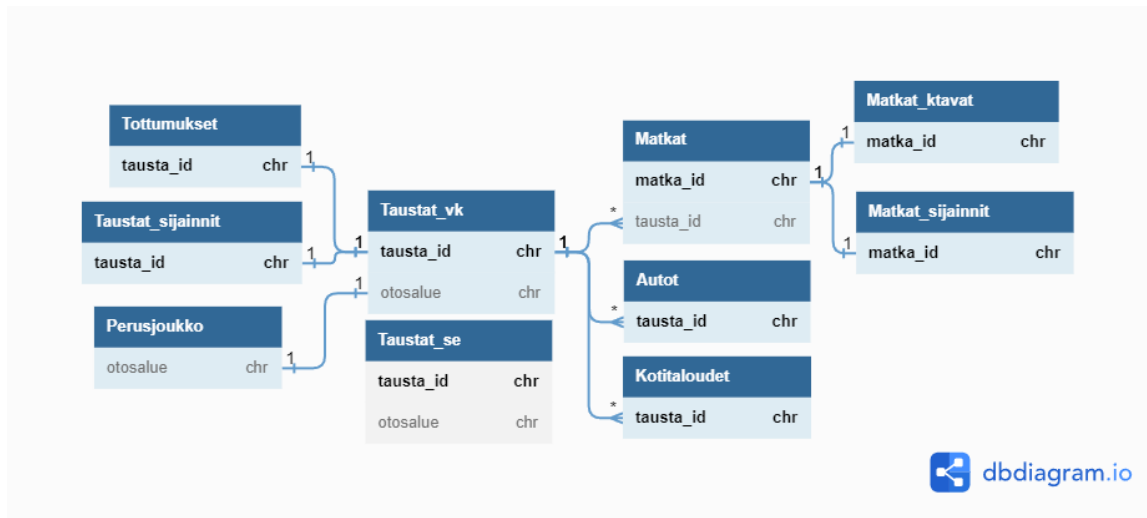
Tottumukset
tausta_id chr

Taustat_sijainnit
tausta_id chr

Perusjoukko
otosalue chr

Taustat_vk
tausta_id chr
otosalue chr

Taustat_se
tausta_id chr
otosalue chr

Matkat
matka_id chr
tausta_id chr

Autot
tausta_id chr

Kotitaloudet
tausta_id chr

Matkat_ktavat
matka_id chr

Matkat_sijainnit
matka_id chr

1 1 1 1 1 1 1 1 1 1 * * *

dbdiagram.io